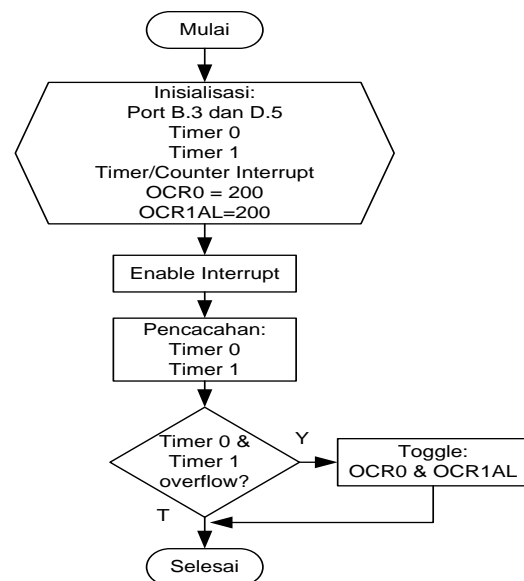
Mulai

Inisialisasi:
Port B.3 dan D.5
Timer 0
Timer 1
Timer/Counter Interrupt
OCR0 = 200
OCR1AL=200

Enable Interrupt

Pencacahan:
Timer 0
Timer 1

Timer 0 &
Timer 1
overflow?

Y

Toggle:
OCR0 & OCR1AL

T

Selesai